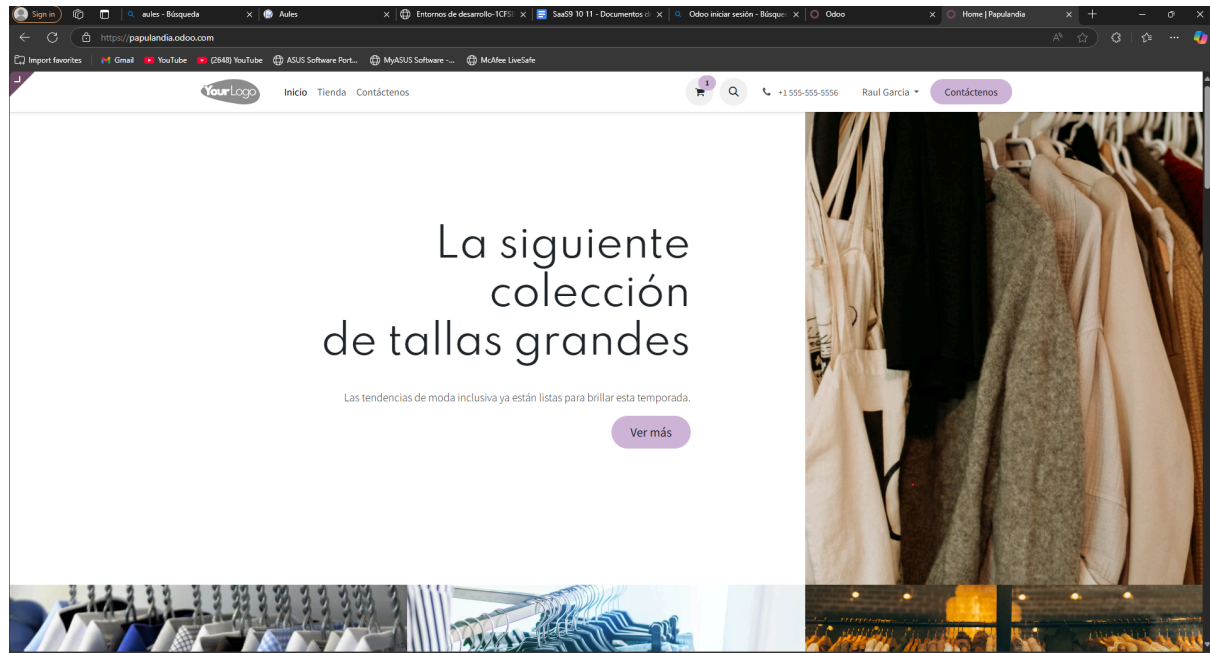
Sign in | aules - Búsqueda | Aules | Entornos de desarrollo-1CFS | SaaS9 10 11 - Documentos d | Odoo iniciar sesión - Búsque | Odoo | Home | Papulandia

https://papulandia.odoo.com

Import favorites | Gmail | YouTube | (2648) YouTube | ASUS Software Port... | MyASUS Software -... | McAfee LiveSafe

YourLogo Inicio Tienda Contáctenos

1

+1 555-555-5556 Raul Garcia Contáctenos

La siguiente colección de tallas grandes

Las tendencias de moda inclusiva ya están listas para brillar esta temporada.

Ver más